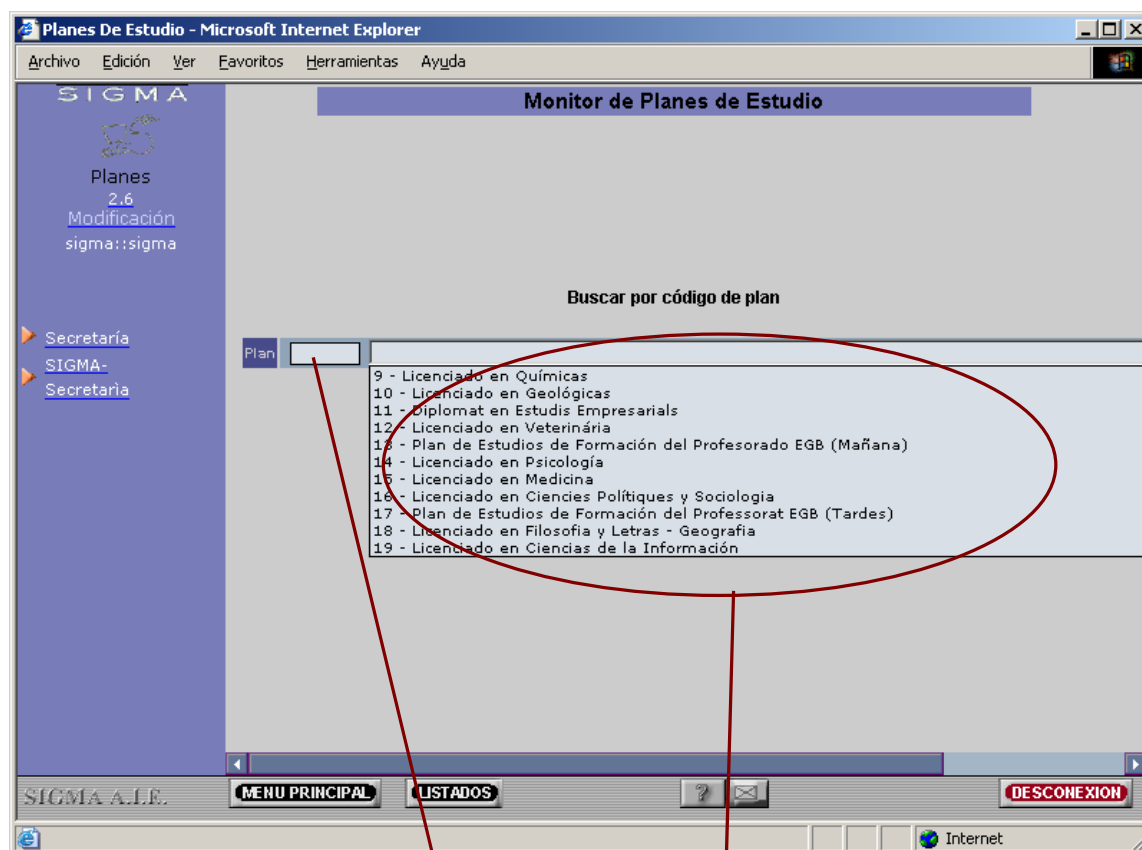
Planes De Estudio - Microsoft Internet Explorer

Archivo Edición Ver Favoritos Herramientas Ayuda

SIGMA

Planes
2.6
Modificación
sigma::sigma

Secretaría
SIGMA-Secretarìa

Monitor de Planes de Estudio

Buscar por código de plan

Plan

9 - Licenciado en Químicas
10 - Licenciado en Geológicas
11 - Diplomat en Estudis Empresarials
12 - Licenciado en Veterinária
13 - Plan de Estudios de Formación del Profesorado EGB (Mañana)
14 - Licenciado en Psicología
15 - Licenciado en Medicina
16 - Licenciado en Ciencies Polítiques y Sociologia
17 - Plan de Estudios de Formación del Professorat EGB (Tardes)
18 - Licenciado en Filosofia y Letras - Geografia
19 - Licenciado en Ciencias de la Información

SIGMA A.I.E.
MENU PRINCIPAL
LISTADOS
?
DESCONEXION

Internet